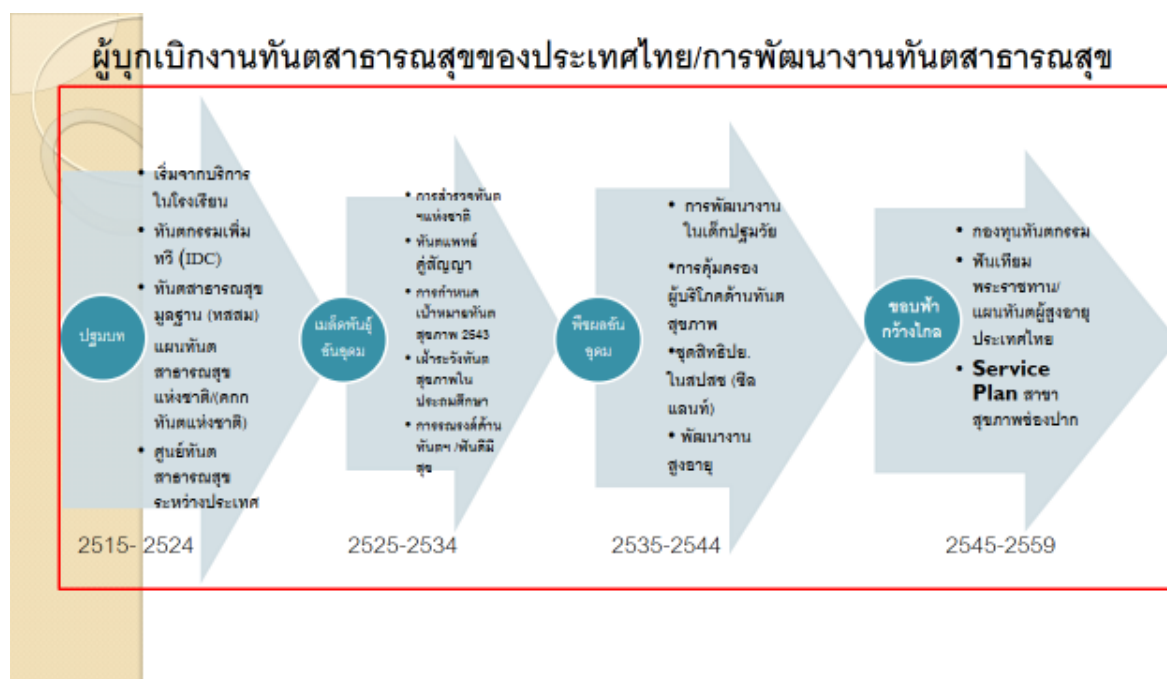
ผู้บุกเบิกงานทันตสาธารณสุขของประเทศไทย/การพัฒนางานทันตสาธารณสุข

ปฐมบท

• เริ่มจากบริการในโรงเรียน
• ทันตกรรมเพิ่มทวี (IDC)
• ทันตสาธารณสุขมูลฐาน (ทสสม) แผนทันตสาธารณสุขแห่งชาติ(ศกกทันตแห่งชาติ)
• ศูนย์ทันตสาธารณสุขระหว่างประเทศ

2515- 2524

เมล็ดพันธุ์ขันธุดม

• การสำรวจทันต ฯแห่งชาติ
• ทันตแพทย์คู่สัญญา
• การกำหนดเป้าหมายทันตสุขภาพ 2543
• เฝ้าระวังทันตสุขภาพในประถมศึกษา
• การรณรงค์ด้านทันตฯ /ฟันดีมีสุข

2525-2534

พืชผลอันอุดม

• การพัฒนางานในเด็กปฐมวัย
•การคุ้มครองผู้บริโภคด้านทันตสุขภาพ
•ชุดสิทธิปย. ในสปสช (ซีลแลนท์)
• พัฒนางานสูงอายุ

2535-2544

ขอบฟ้ากว้างไกล

• กองทุนทันตกรรม
• ฟันเทียมพระราชทาน/แผนทันตผู้สูงอายุประเทศไทย
• Service Plan สาขาสุขภาพช่องปาก

2545-2559